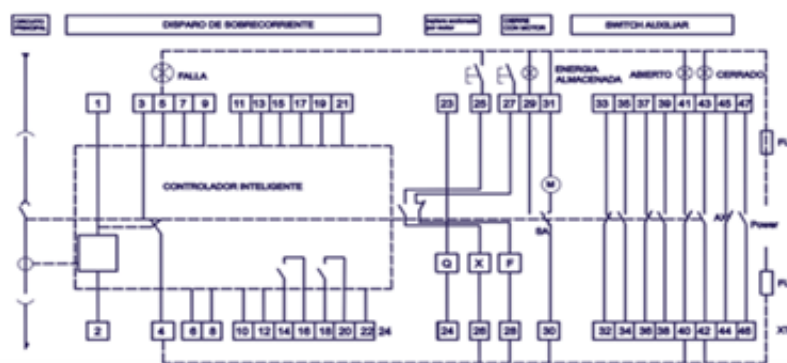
CIRCUITO PRINCIPAL

DISPARO DE SOBRECORRIENTE

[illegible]

CIERRE CON MOTOR

SWITCH AUXILIAR

FALLA

ENERGIA ALMACENADA

ABIERTO

CERRADO

1 3 5 7 9 11 13 15 17 19 21 23 25 27 29 31 33 35 37 39 41 43 45 47

CONTROLADOR INTELIGENTE

M

SA

AX

Power

Q X F

2 4 6 8 10 12 14 16 18 20 22 24 24 26 28 30 32 34 36 38 40 42 44 46

X1